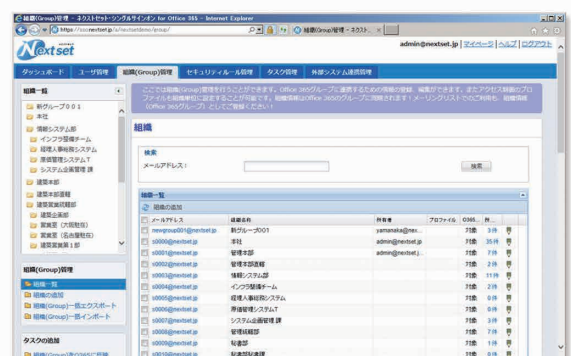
組織(Group)管理 - ネクストセット・シングルサインオン for Office 365 - Internet Explorer

https://sso.nextset.jp/a/nextsetdemo/group/

組織(Group)管理 - ネクスト... ×

Nextset

admin@nextset.jp | マイページ | ヘルプ | ログアウト

ダッシュボード | ユーザ管理 | 組織(Group)管理 | セキュリティルール管理 | タスク管理 | 外部システム連携管理

組織一覧

新グループ001
本社
情報システム部
インフラ整備チーム
経理人事経営システム
原価管理システムT
システム企画管理 課
建築本部
建築本部長室
建築営業統括部
建築企画部
営業室（六間物流）
営業室（名古屋物流）
建築営業第1部

組織(Group)管理

組織一覧
組織の追加
組織(Group)一括エクスポート
組織(Group)一括インポート

タスクの追加

ここでは組織(Group)管理を行うことができます。Office 365のグループに連携するための組織の追加、編集ができます。またアクセス制御のプロファイルを組織単位に設定することが可能です。組織情報はOffice 365のグループに同期されます！メーリングリストでのご利用も、組織情報（Office 365グループ）として管理ください！

組織

検索

メールアドレス：

検索

組織一覧

組織の追加

| メールアドレス | 組織名称 | 所有者 | プロファイル | O365... | 所... | |
|---|---|---|---|---|---|---|
| newgroup001@nextset.jp | 新グループ001 | yamanaka@nex... | | 対象 | 3件 | |
| s0000@nextset.jp | 本社 | admin@nextset.jp | | 対象 | 35件 | |
| s0001@nextset.jp | 管理本部 | admin@nextset.j... | | 対象 | 7件 | |
| s0002@nextset.jp | 管理本部長室 | | | 対象 | 2件 | |
| s0003@nextset.jp | 情報システム部 | | | 対象 | 11件 | |
| s0004@nextset.jp | インフラ整備チーム | | | 対象 | 2件 | |
| s0005@nextset.jp | 経理人事経営システム | | | 対象 | 3件 | |
| s0006@nextset.jp | 原価管理システムT | | | 対象 | 3件 | |
| s0007@nextset.jp | システム企画管理 課 | | | 対象 | 3件 | |
| s0008@nextset.jp | 管理統括部 | | | 対象 | 7件 | |
| s0009@nextset.jp | 秘書部 | | | 対象 | 1件 | |
| s0010@nextset.jp | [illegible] | | | 対象 | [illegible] | |